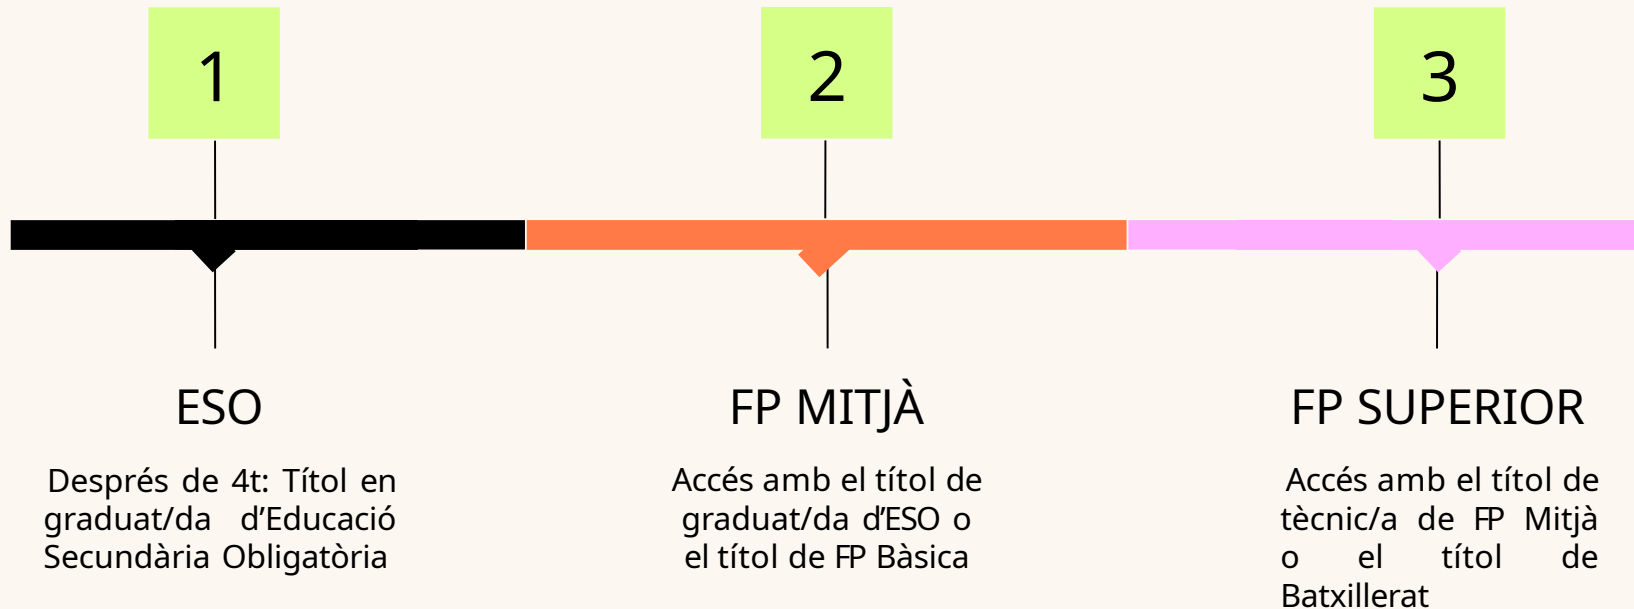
1

2

3

ESO

Després de 4t: Títol en graduat/da d’Educació Secundària Obligatòria

FP MITJÀ

Accés amb el títol de graduat/da d’ESO o el títol de FP Bàsica

FP SUPERIOR

Accés amb el títol de tècnic/a de FP Mitjà o el títol de Batxillerat